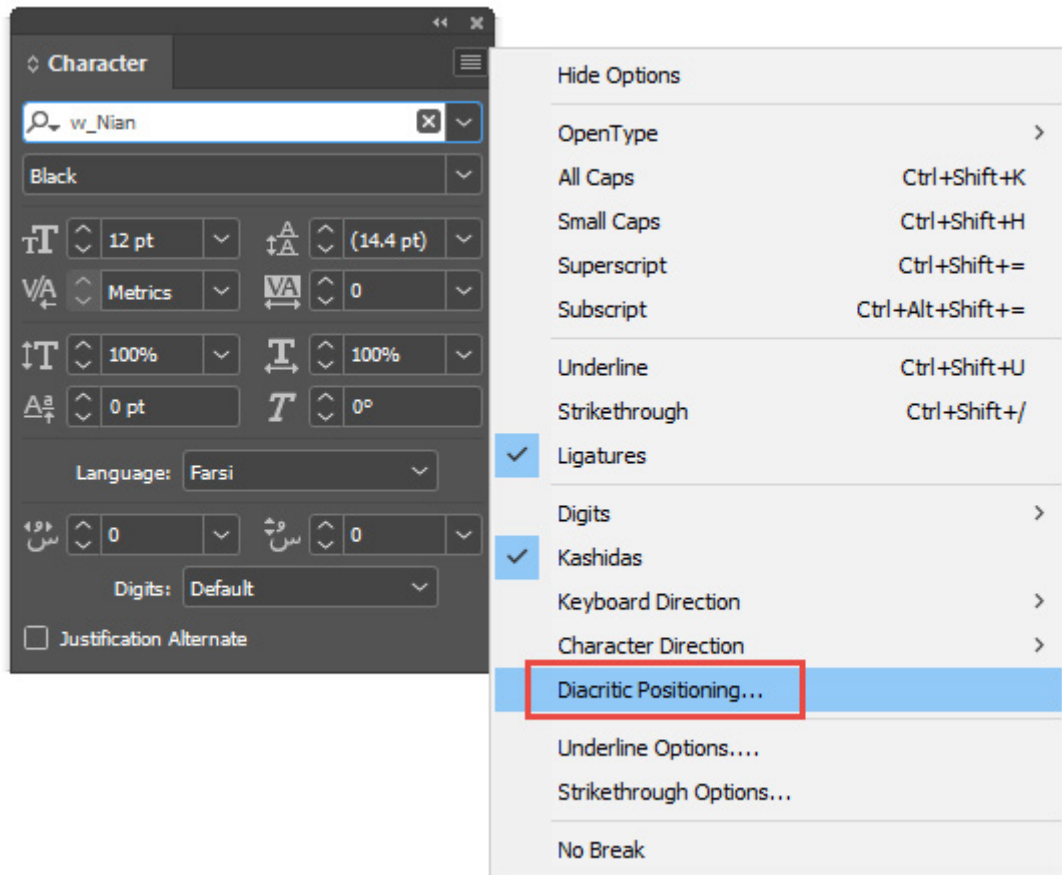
Character

w_Nian

Black

12 pt

(14.4 pt)

Metrics

0

100%

100%

0 pt

0°

Language: Farsi

0

0

Digits: Default

Justification Alternate

Hide Options

OpenType

All Caps Ctrl+Shift+K

Small Caps Ctrl+Shift+H

Superscript Ctrl+Shift+=

Subscript Ctrl+Alt+Shift+=

Underline Ctrl+Shift+U

Strikethrough Ctrl+Shift+/

Ligatures

Digits

Kashidas

Keyboard Direction

Character Direction

Diacritic Positioning...

Underline Options....

Strikethrough Options...

No Break